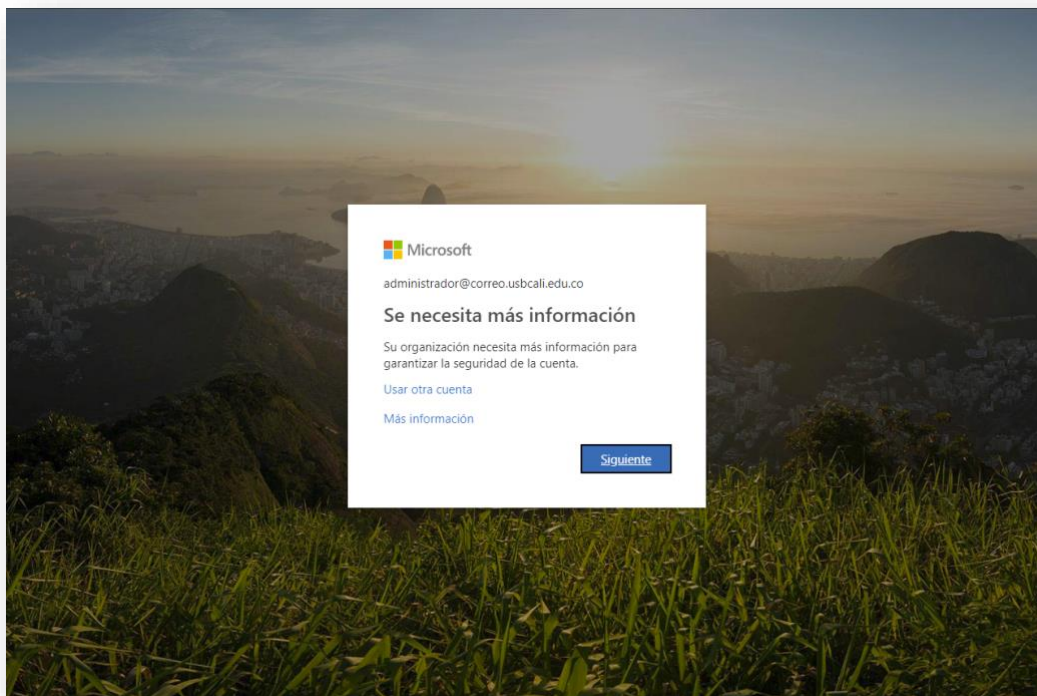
Microsoft

administrador@correo.usbcali.edu.co

Se necesita más información

Su organización necesita más información para garantizar la seguridad de la cuenta.

Usar otra cuenta

Más información

Siguiente